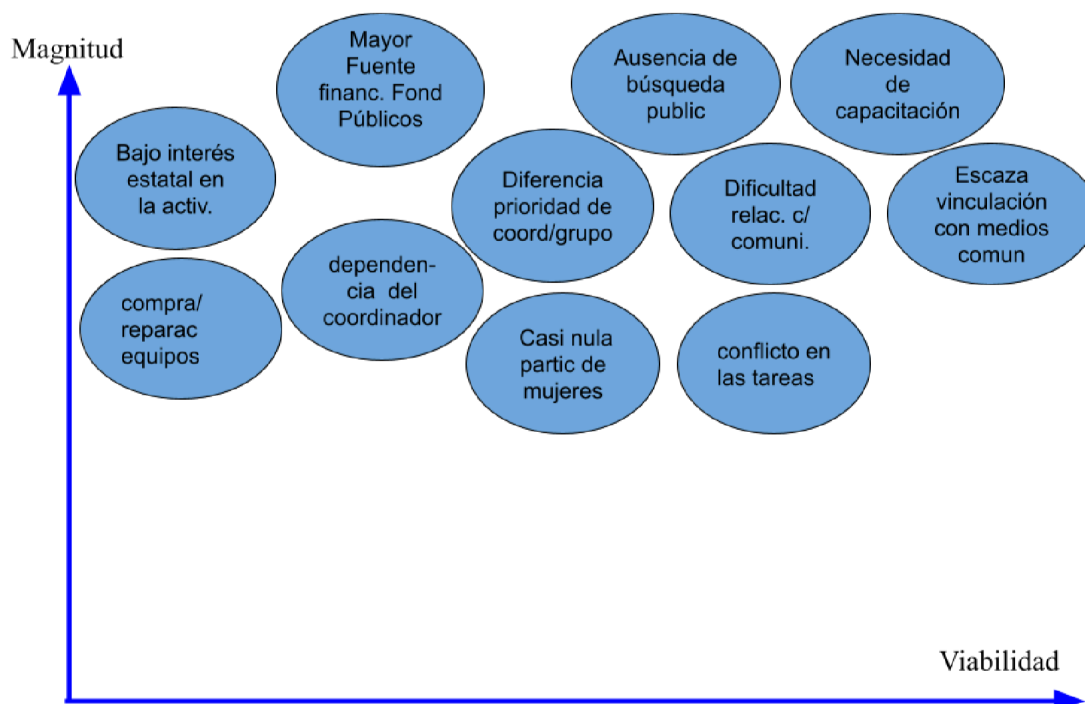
Magnitud

Mayor Fuente financ. Fond Públicos

Ausencia de búsqueda public

Necesidad de capacitación

Bajo interés estatal en la activ.

Diferencia prioridad de coord/grupo

Dificultad relac. c/ comuni.

Escaza vinculación con medios comun

dependencia del coordinador

compra/ reparac equipos

Casi nula partic de mujeres

conflicto en las tareas

Viabilidad